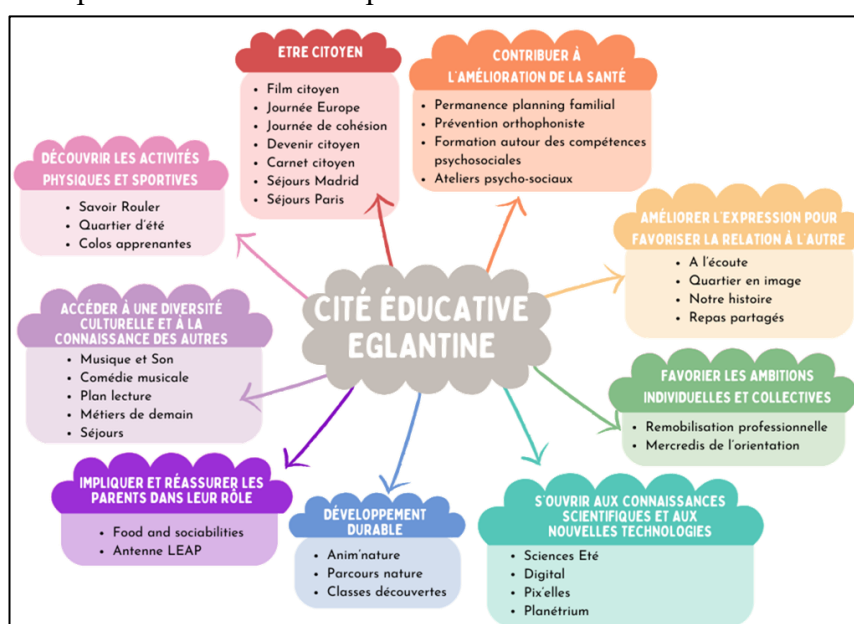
CITÉ ÉDUCATIVE EGLANTINE

ETRE CITOYEN
- Film citoyen
- Journée Europe
- Journée de cohésion
- Devenir citoyen
- Carnet citoyen
- Séjours Madrid
- Séjours Paris

CONTRIBUER À L'AMÉLIORATION DE LA SANTÉ
- Permanence planning familial
- Prévention orthophoniste
- Formation autour des compétences psychosociales
- Ateliers psycho-sociaux

DÉCOUVRIR LES ACTIVITÉS PHYSIQUES ET SPORTIVES
- Savoir Rouler
- Quartier d'été
- Colos apprenantes

AMÉLIORER L'EXPRESSION POUR FAVORISER LA RELATION À L'AUTRE
- A l'écoute
- Quartier en image
- Notre histoire
- Repas partagés

ACCÉDER À UNE DIVERSITÉ CULTURELLE ET À LA CONNAISSANCE DES AUTRES
- Musique et Son
- Comédie musicale
- Plan lecture
- Métiers de demain
- Séjours

FAVORIER LES AMBITIONS INDIVIDUELLES ET COLLECTIVES
- Remobilisation professionnelle
- Mercredis de l'orientation

IMPLIQUER ET RÉASSURER LES PARENTS DANS LEUR RÔLE
- Food and sociabilities
- Antenne LEAP

DÉVELOPPEMENT DURABLE
- Anim'nature
- Parcours nature
- Classes découvertes

S'OUVRIR AUX CONNAISSANCES SCIENTIFIQUES ET AUX NOUVELLES TECHNOLOGIES
- Sciences Eté
- Digital
- Pix'elles
- Planétrium